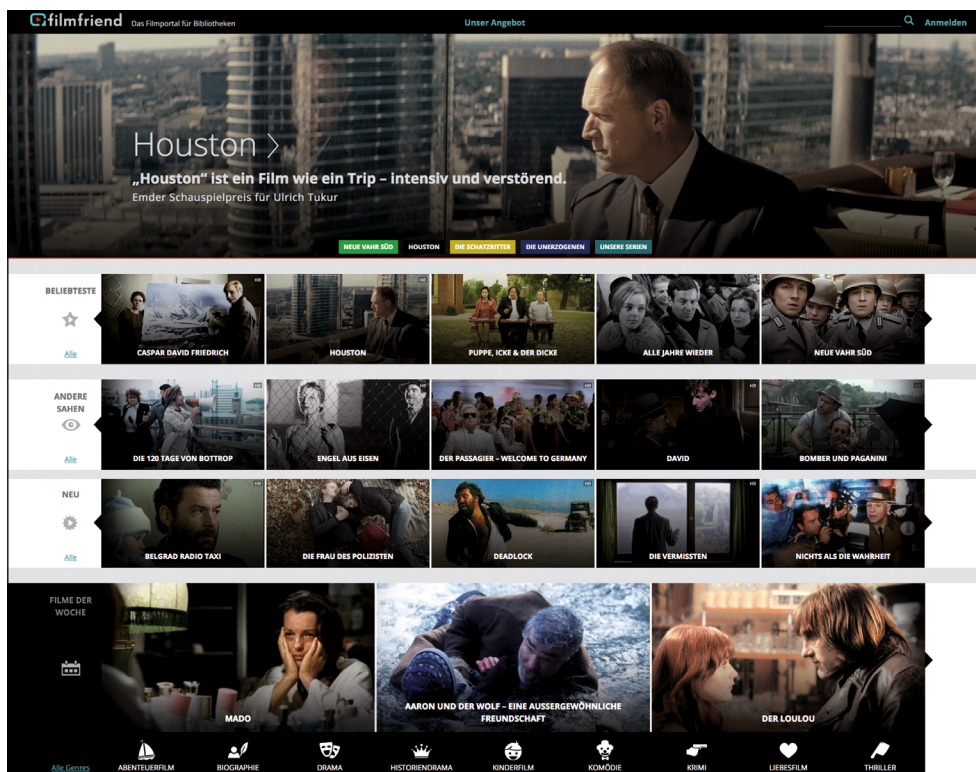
filmfriend Das Filmportal für Bibliotheken

Unser Angebot

Anmelden

Houston >

„Houston" ist ein Film wie ein Trip – intensiv und verstörend.

Emder Schauspielpreis für Ulrich Tukur

NEUE VAHR SÜD HOUSTON DIE SCHATZRITTER DIE UNERZOGENEN UNSERE SERIEN

BELIEBTESTE

Alle

HD CASPAR DAVID FRIEDRICH

HD HOUSTON

HD PUPPE, ICKE & DER DICKE

HD ALLE JAHRE WIEDER

HD NEUE VAHR SÜD

ANDERE SAHEN

Alle

HD DIE 120 TAGE VON BOTTROP

HD ENGEL AUS EISEN

HD DER PASSAGIER – WELCOME TO GERMANY

DAVID

BOMBER UND PAGANINI

NEU

Alle

HD BELGRAD RADIO TAXI

HD DIE FRAU DES POLIZISTEN

HD DEADLOCK

HD DIE VERMISSTEN

HD NICHTS ALS DIE WAHRHEIT

FILME DER WOCHE

MADO

AARON UND DER WOLF – EINE AUSSERGEWÖHNLICHE FREUNDSCHAFT

DER LOULOU

Alle Genres

ABENTEUERFILM BIOGRAPHIE DRAMA HISTORIENDRAMA KINDERFILM KOMÖDIE KRIMI LIEBESFILM THRILLER